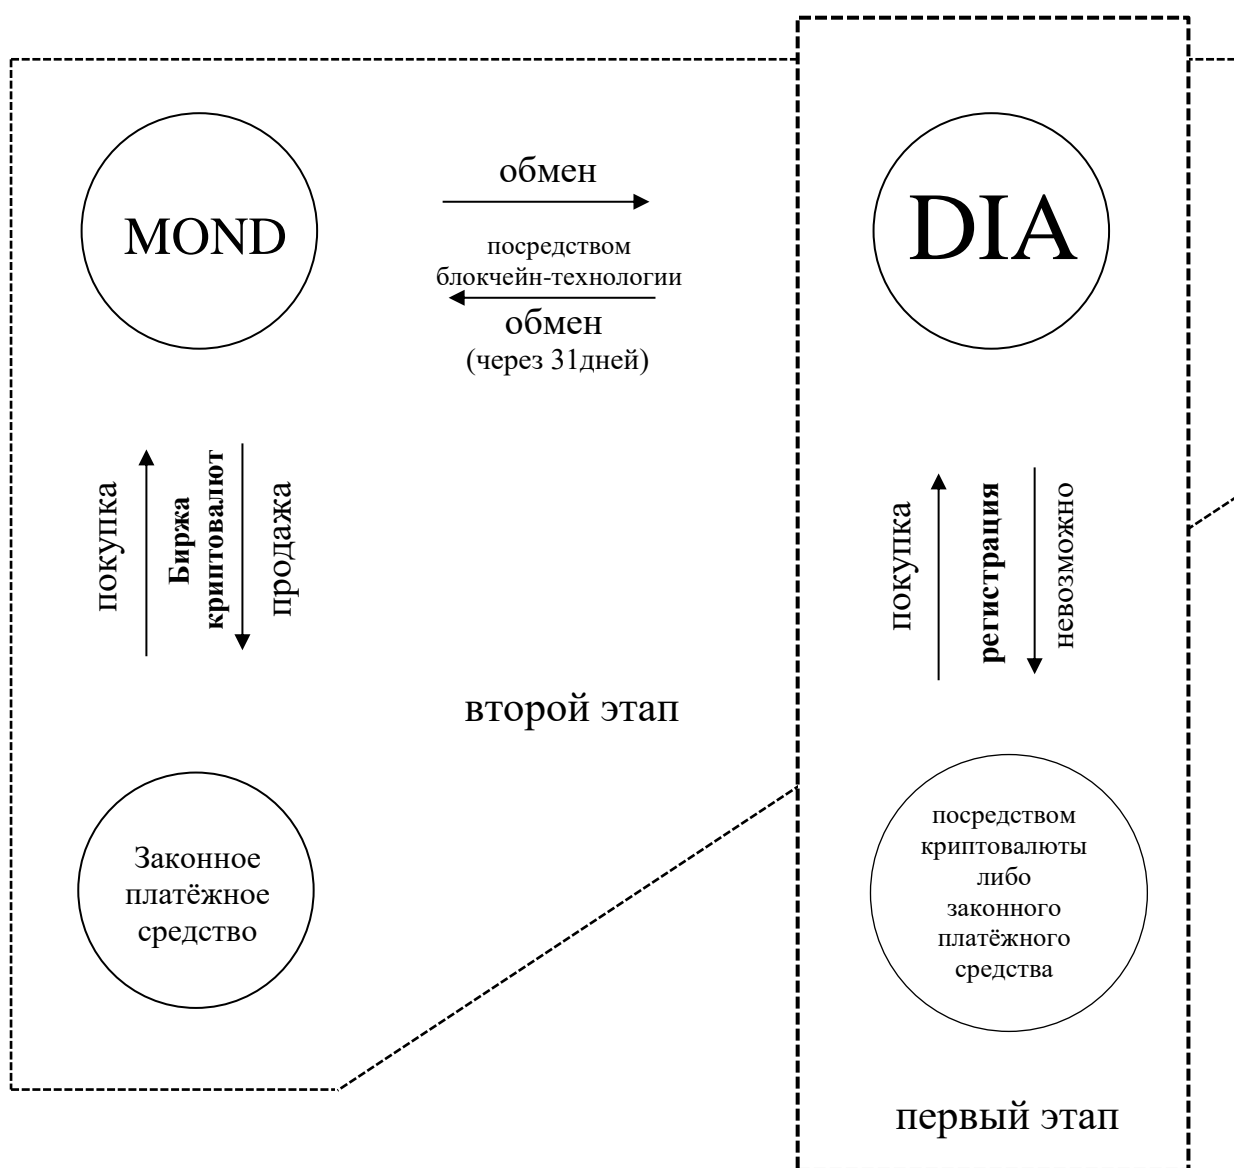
MOND

обмен

посредством блокчейн-технологии

обмен (через 31дней)

DIA

покупка

Биржа криптовалют

продажа

покупка

регистрация

невозможно

второй этап

Законное платёжное средство

посредством криптовалюты либо законного платёжного средства

первый этап